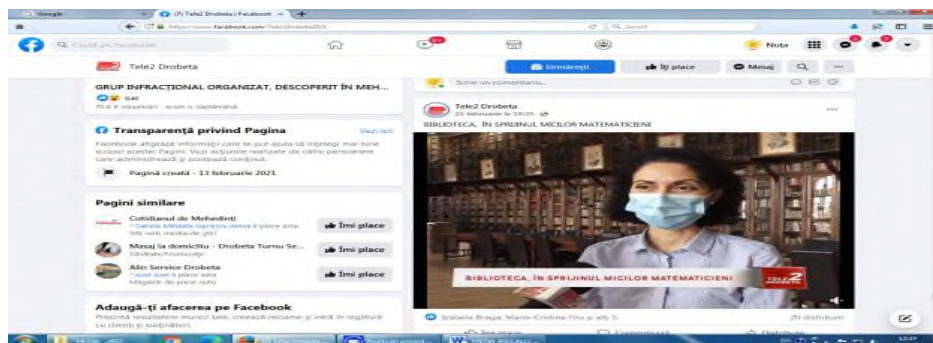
Google
(7) Tele2 Drobeta | Facebook
https://www.facebook.com/Tele2drobeta2021
Caută pe Facebook
Nuta
Tele2 Drobeta
Urmărești
Îți place
Mesaj
GRUP INFRACȚIONAL ORGANIZAT, DESCOPERIT ÎN MEH...
846
70,6 K vizualizări · acum o săptămână
Scrie un comentariu...
Transparență privind Pagina
Vezi tot
Facebook afișează informații care te pot ajuta să înțelegi mai bine scopul acestei Pagini. Vezi acțiunile realizate de către persoanele care administrează și postează conținut.
Pagină creată - 13 februarie 2021
Pagini similare
Cotidianul de Mehedinți
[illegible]
Îmi place
Masaj la domiciliu - Drobeta Turnu Se...
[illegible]
Îmi place
Alin Service Drobeta
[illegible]
Îmi place
Adaugă-ți afacerea pe Facebook
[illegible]
Tele2 Drobeta
23 februarie la 19:25
BIBLIOTECA, ÎN SPRIJINUL MICILOR MATEMATICIENI
BIBLIOTECA, ÎN SPRIJINUL MICILOR MATEMATICIENI
TELE2
Stalasta Braga, Maria-Cristina Firu și alți 5
20 distribuiri
Îmi place
Comentează
Distribuie